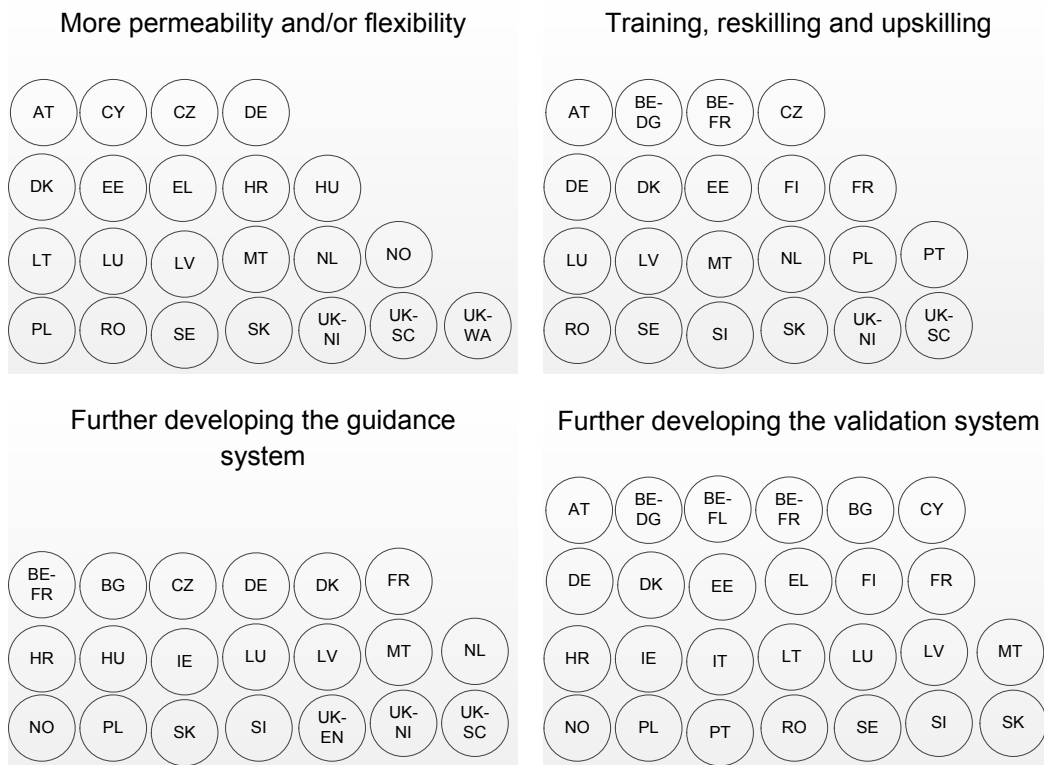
More permeability and/or flexibility

AT CY CZ DE

DK EE EL HR HU

LT LU LV MT NL NO

PL RO SE SK UK-NI UK-SC UK-WA

Training, reskilling and upskilling

AT BE-DG BE-FR CZ

DE DK EE FI FR

LU LV MT NL PL PT

RO SE SI SK UK-NI UK-SC

Further developing the guidance system

BE-FR BG CZ DE DK FR

HR HU IE LU LV MT NL

NO PL SK SI UK-EN UK-NI UK-SC

Further developing the validation system

AT BE-DG BE-FL BE-FR BG CY

DE DK EE EL FI FR

HR IE IT LT LU LV MT

NO PL PT RO SE SI SK